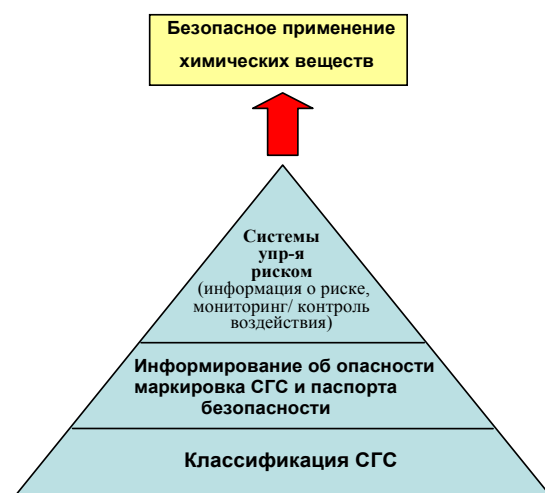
Безопасное применение химических веществ

Системы упр-я риском (информация о риске, мониторинг/ контроль воздействия)

Информирование об опасности маркировка СГС и паспорта безопасности

Классификация СГС